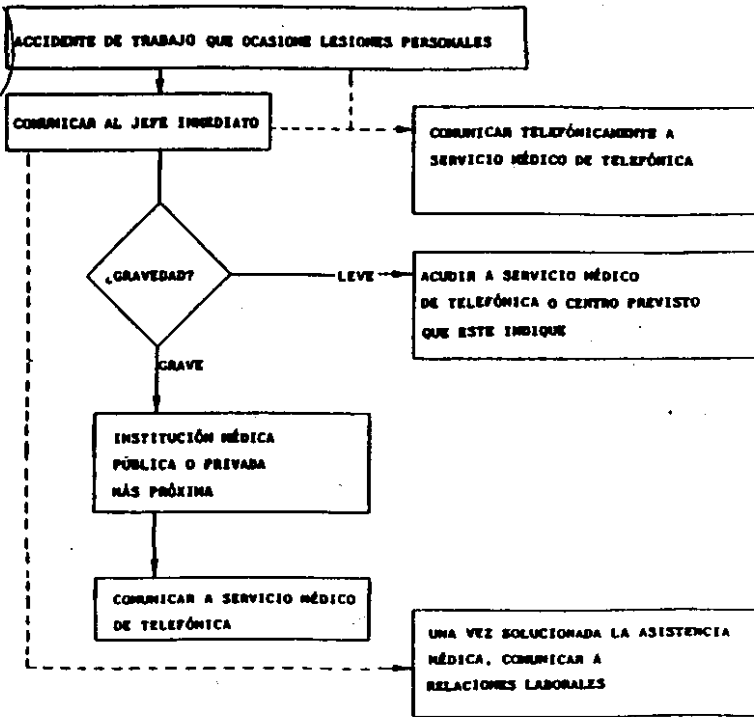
ACCIDENTE DE TRABAJO QUE OCASIONE LESIONES PERSONALES

COMUNICAR AL JEFE INMEDIATO

COMUNICAR TELEFÓNICAMENTE A SERVICIO MÉDICO DE TELEFÓNICA

¿GRAVEDAD?

LEVE

ACUDIR A SERVICIO MÉDICO DE TELEFÓNICA O CENTRO PREVISTO QUE ESTE INDIQUE

GRAVE

INSTITUCIÓN MÉDICA PÚBLICA O PRIVADA MÁS PRÓXIMA

COMUNICAR A SERVICIO MÉDICO DE TELEFÓNICA

UNA VEZ SOLUCIONADA LA ASISTENCIA MÉDICA, COMUNICAR A RELACIONES LABORALES